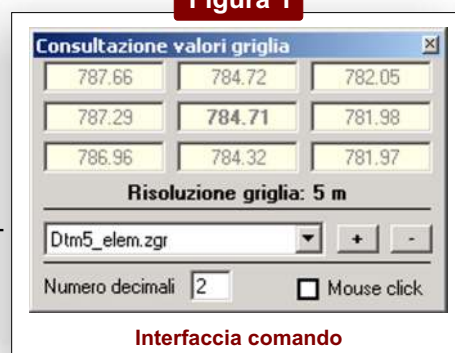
Figura 1

Consultazione valori griglia

| 787.66 | 784.72 | 782.05 |
|---|---|---|
| 787.29 | 784.71 | 781.98 |
| 786.96 | 784.32 | 781.97 |

Risoluzione griglia: 5 m

Dtm5_elem.zgr + -

Numero decimali 2 Mouse click

Interfaccia comando